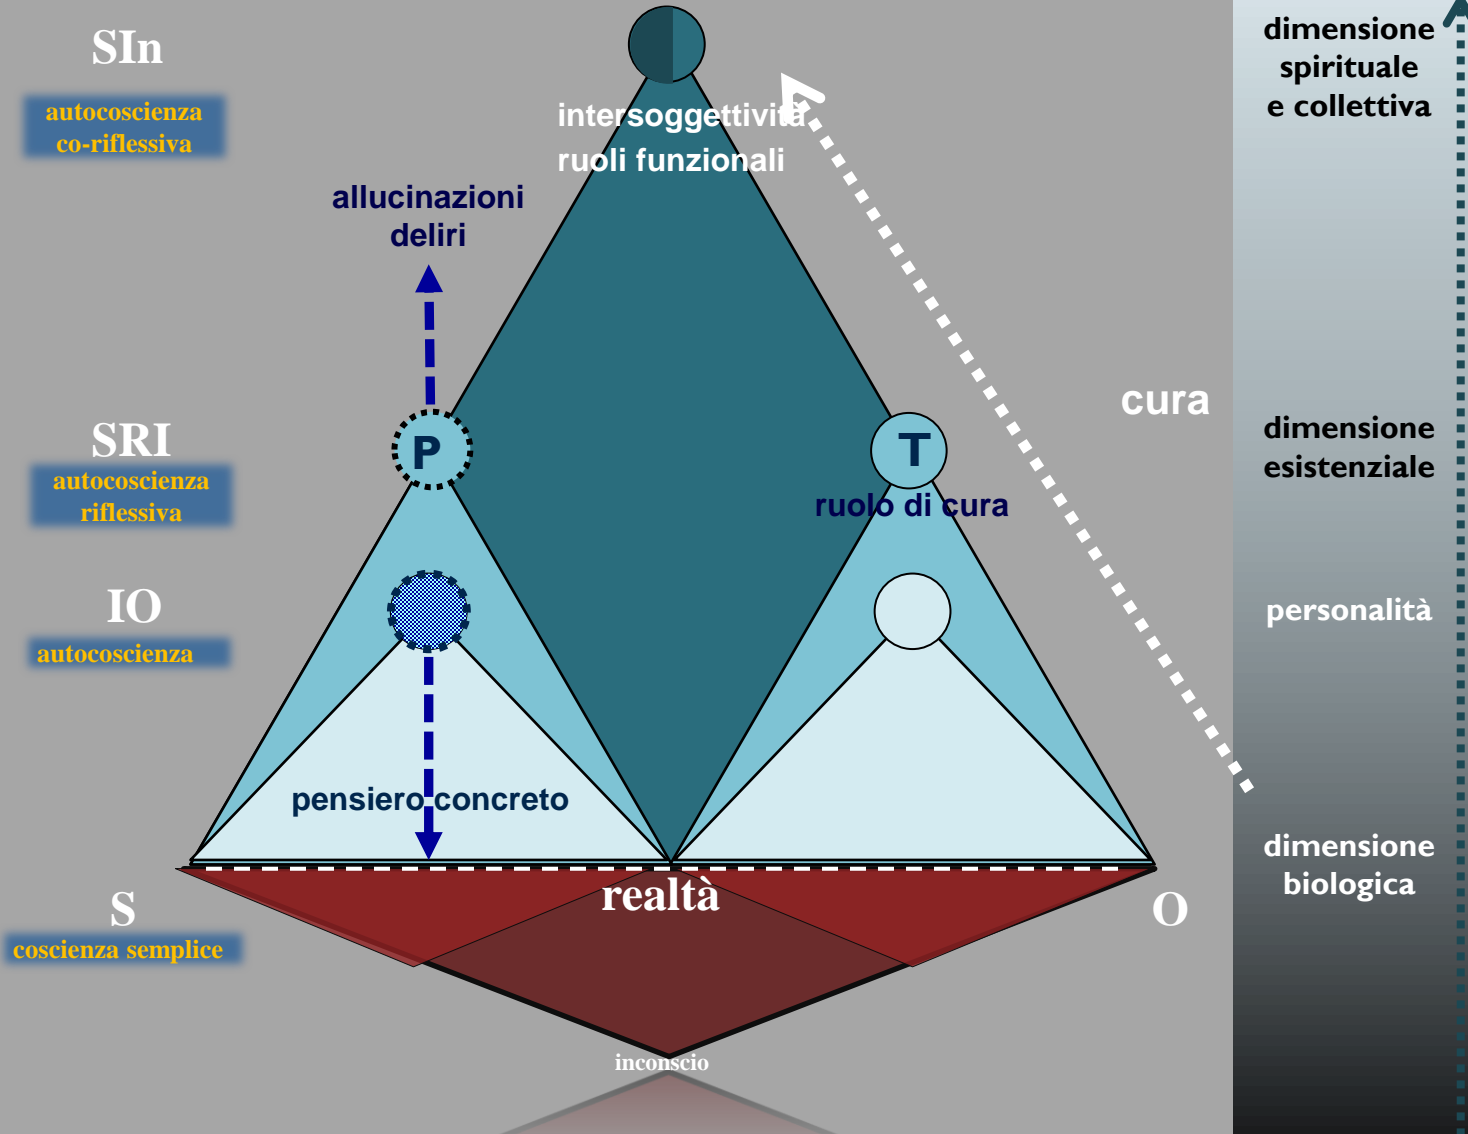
SIn
autocoscienza co-riflessiva

intersoggettività
ruoli funzionali

allucinazioni
deliri

dimensione spirituale e collettiva

SRI
autocoscienza riflessiva

P

T
ruolo di cura

cura

dimensione esistenziale

IO
autocoscienza

personalità

pensiero concreto

S
coscienza semplice

realtà

O

dimensione biologica

inconscio